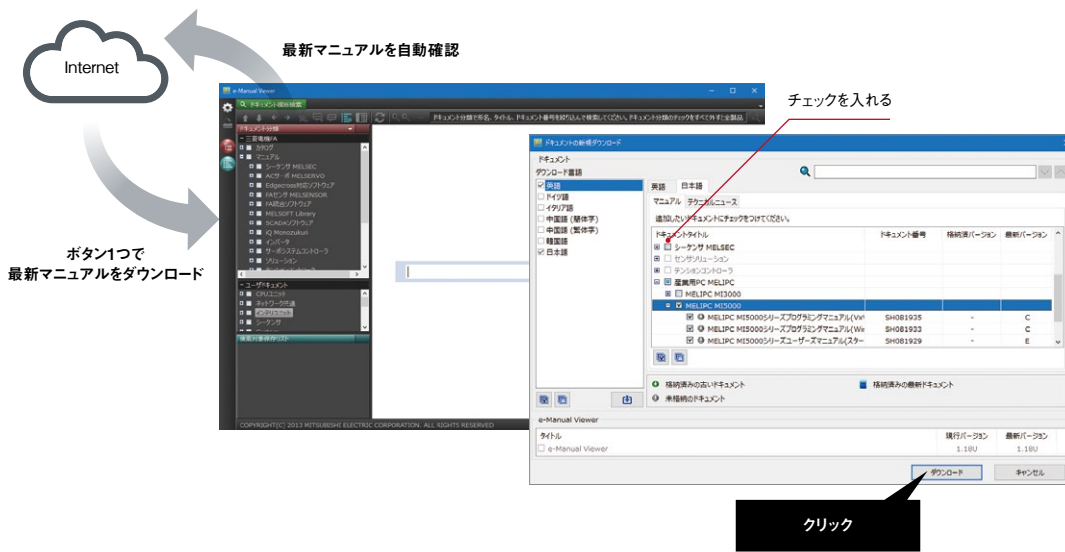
Internet

最新マニュアルを自動確認

ボタン1つで
最新マニュアルをダウンロード

チェックを入れる

e-Manual Viewer

ドキュメント分類
三菱電機FA
カタログ
マニュアル
シーケンサ MELSEC
ACサーボ MELSERVO
Edgecross対応ソフトウェア
FAセンサ MELSENSOR
FA統合ソフトウェア
MELSOFT Library
SCADAソフトウェア
iQ Monozukuri
インバータ
サーボシステムコントローラ
ソリューション
ユーザドキュメント
CPUユニット
ネットワーク共通
インテリユニット
シーケンサ
検索対象条件リスト

COPYRIGHT(C) 2013 MITSUBISHI ELECTRIC CORPORATION. ALL RIGHTS RESERVED

ドキュメントの新規ダウンロード
ドキュメント
ダウンロード言語
英語
ドイツ語
イタリア語
中国語（簡体字）
中国語（繁体字）
韓国語
日本語

英語 日本語
マニュアル テクニカルニュース
追加したいドキュメントにチェックをつけてください。

| ドキュメントタイトル | ドキュメント番号 | 格納済バージョン | 最新バージョン |
|---|---|---|---|
| シーケンサ MELSEC | | | |
| センサソリューション | | | |
| テンションコントローラ | | | |
| 産業用PC MELIPC | | | |
| MELIPC MI3000 | | | |
| MELIPC MI5000 | | | |
| MELIPC MI5000シリーズプログラミングマニュアル(VW | SH081935 | - | C |
| MELIPC MI5000シリーズプログラミングマニュアル(We | SH081933 | - | C |
| MELIPC MI5000シリーズユーザーズマニュアル(スター | SH081929 | - | E |

格納済みの古いドキュメント
格納済みの最新ドキュメント
未格納のドキュメント

e-Manual Viewer
| タイトル | 現行バージョン | 最新バージョン |
|---|---|---|
| e-Manual Viewer | 1.18U | 1.18U |

ダウンロード キャンセル

クリック